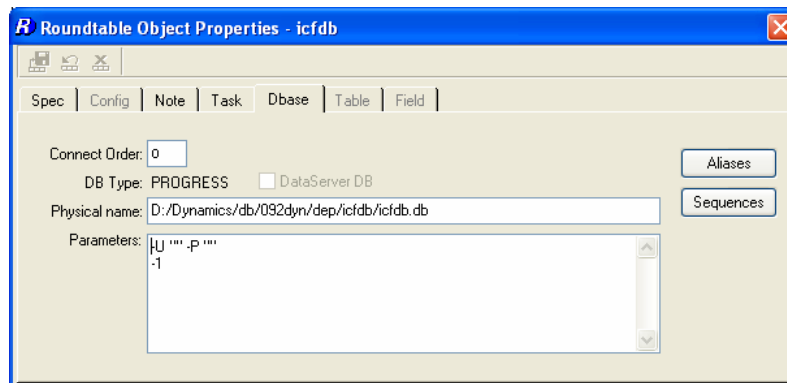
R Roundtable Object Properties - icfdb

Spec | Config | Note | Task | Dbase | Table | Field

Connect Order: 0

DB Type: PROGRESS

DataServer DB

Physical name: D:/Dynamics/db/092dyn/dep/icfdb/icfdb.db

Parameters: -U "" -P ""
-1

Aliases

Sequences